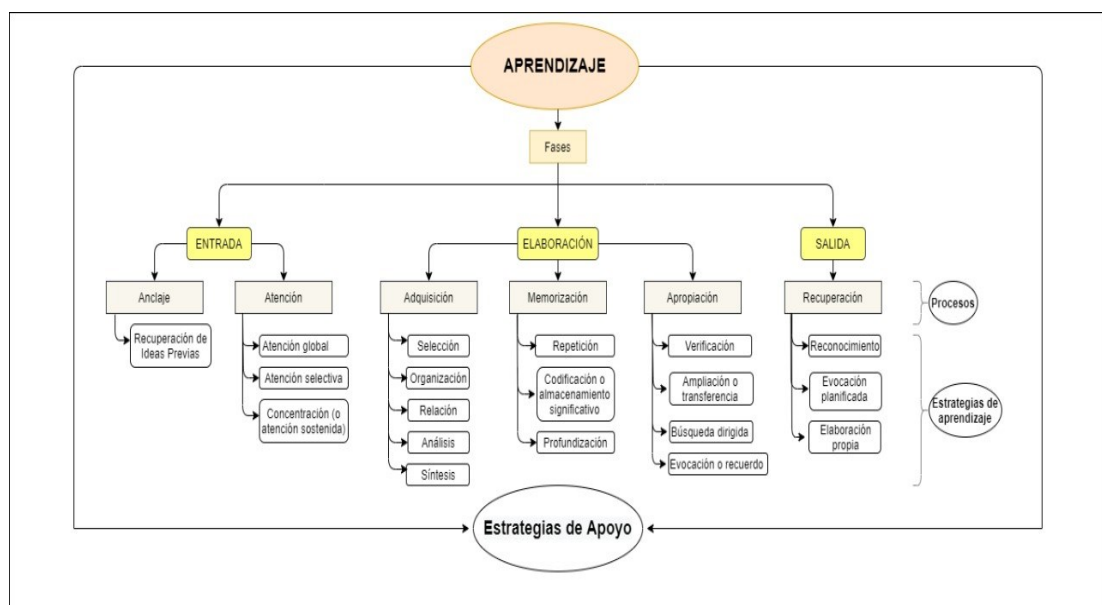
APRENDIZAJE

Fases

ENTRADA

ELABORACIÓN

SALIDA

Anclaje

Recuperación de Ideas Previas

Atención

Atención global

Atención selectiva

Concentración (o atención sostenida)

Adquisición

Selección

Organización

Relación

Análisis

Síntesis

Memorización

Repetición

Codificación o almacenamiento significativo

Profundización

Apropiación

Verificación

Ampliación o transferencia

Búsqueda dirigida

Evocación o recuerdo

Recuperación

Reconocimiento

Evocación planificada

Elaboración propia

Procesos

Estrategias de aprendizaje

Estrategias de Apoyo